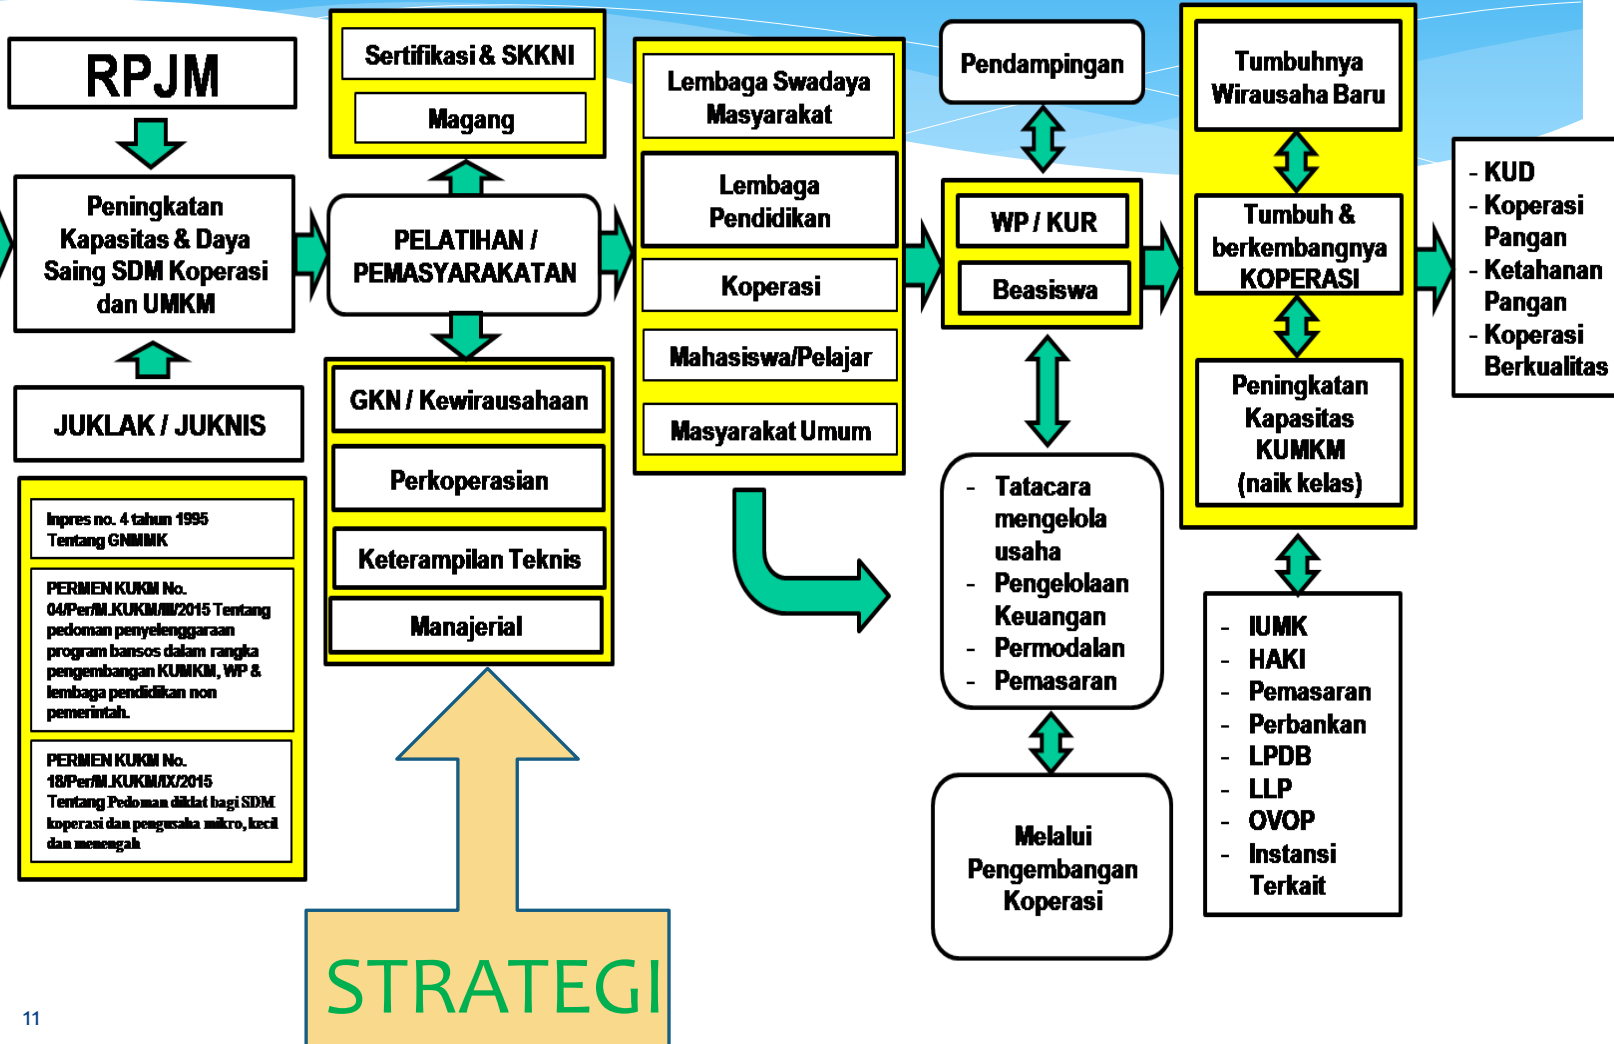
RPJM

Peningkatan Kapasitas & Daya Saing SDM Koperasi dan UMKM

JUKLAK / JUKNIS

Inpres no. 4 tahun 1995 Tentang GNMMK

PERMEN KUKM No. 04/Per/M.KUKM/III/2015 Tentang pedoman penyelenggaraan program bansos dalam rangka pengembangan KUMKM, WP & lembaga pendidikan non pemerintah.

PERMEN KUKM No. 18/Per/M.KUKM/IX/2015 Tentang Pedoman diklat bagi SDM koperasi dan pengusaha mikro, kecil dan menengah

Sertifikasi & SKKNI

Magang

PELATIHAN / PEMASYARAKATAN

GKN / Kewirausahaan

Perkoperasian

Keterampilan Teknis

Manajerial

STRATEGI

Lembaga Swadaya Masyarakat

Lembaga Pendidikan

Koperasi

Mahasiswa/Pelajar

Masyarakat Umum

Pendampingan

WP / KUR

Beasiswa

- Tatacara mengelola usaha
- Pengelolaan Keuangan
- Permodalan
- Pemasaran

Melalui Pengembangan Koperasi

Tumbuhnya Wirausaha Baru

Tumbuh & berkembangnya KOPERASI

Peningkatan Kapasitas KUMKM (naik kelas)

- IUMK
- HAKI
- Pemasaran
- Perbankan
- LPDB
- LLP
- OVOP
- Instansi Terkait

- KUD
- Koperasi Pangan
- Ketahanan Pangan
- Koperasi Berkualitas

11